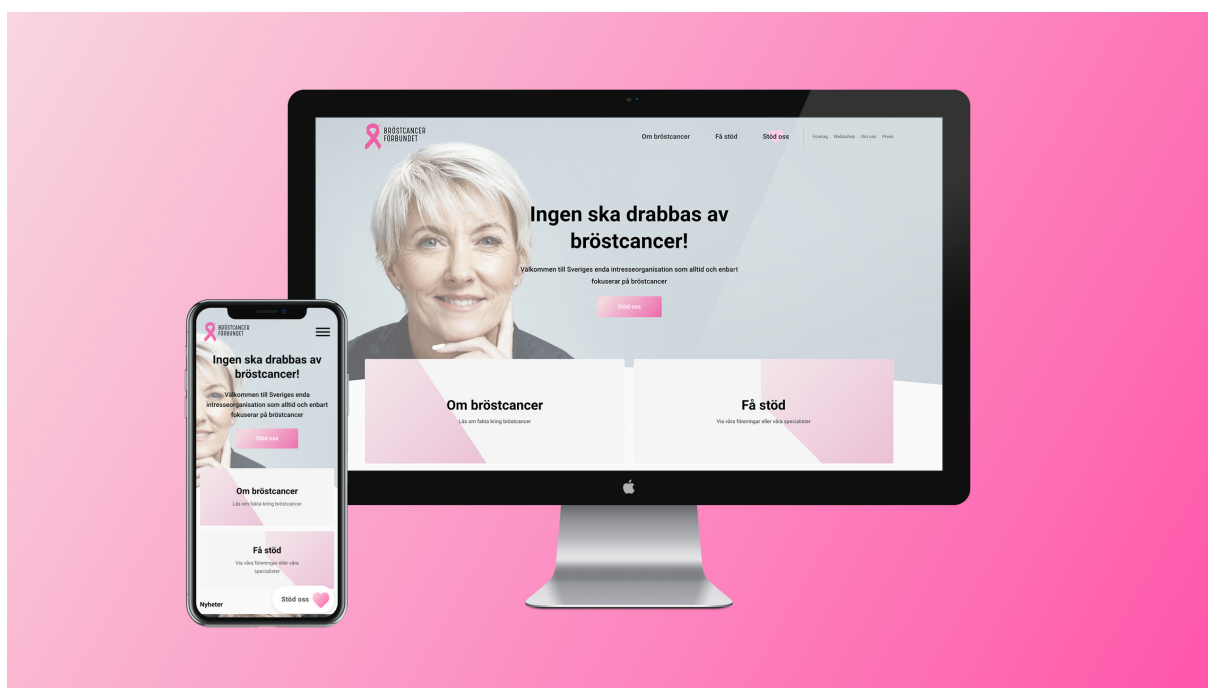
BRÖSTCANCER FÖRBUNDET

Om bröstcancer Få stöd Stöd oss Företag Webbshop Om oss Press

Ingen ska drabbas av bröstcancer!

Välkommen till Sveriges enda intresseorganisation som alltid och enbart fokuserar på bröstcancer

Stöd oss

Om bröstcancer
Läs om fakta kring bröstcancer

Få stöd
Via våra föreningar eller våra specialister

BRÖSTCANCER FÖRBUNDET

Ingen ska drabbas av bröstcancer!

Välkommen till Sveriges enda intresseorganisation som alltid och enbart fokuserar på bröstcancer

Stöd oss

Om bröstcancer
Läs om fakta kring bröstcancer

Få stöd
Via våra föreningar eller våra specialister

Nyheter

Stöd oss